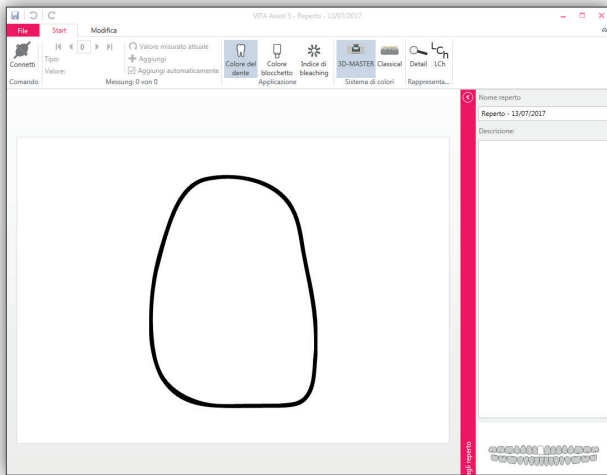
VITA Assist 5 - Reperto - 13/07/2017

File
Start
Modifica

Connetti
Comando

Tipo:
Valore:
0
Valore misurato attuale
Aggiungi
Aggiungi automaticamente
Messung: 0 von 0

Colore del dente
Colore blocchetto
Indice di bleaching
Applicazione

3D-MASTER
Classical
Sistema di colori

Detail
LCh
Rappresenta...

Nome reperto
Reperto - 13/07/2017
Descrizione:

gli reperto